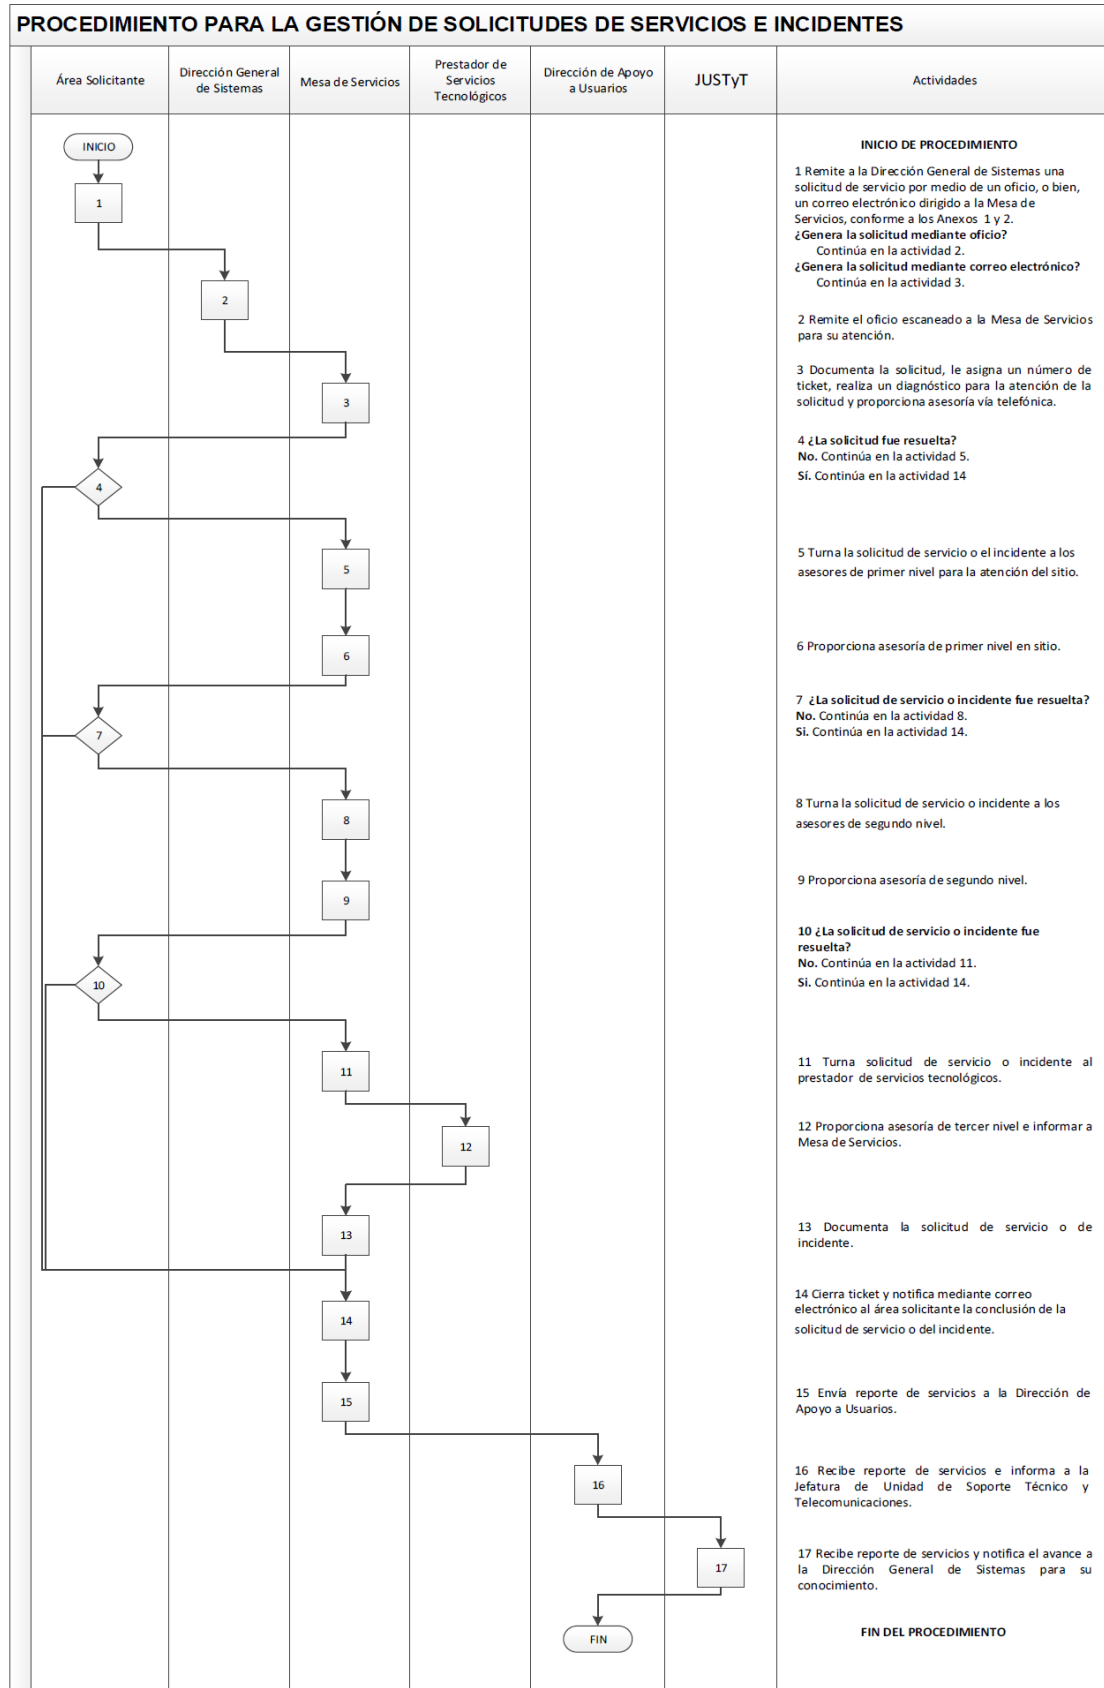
PROCEDIMIENTO PARA LA GESTIÓN DE SOLICITUDES DE SERVICIOS E INCIDENTES

| Área Solicitante | Dirección General de Sistemas | Mesa de Servicios | Prestador de Servicios Tecnológicos | Dirección de Apoyo a Usuarios | JUSTyT | Actividades |
|---|---|---|---|---|---|---|

INICIO

1

2

3

4

5

6

7

8

9

10

11

12

13

14

15

16

17

FIN

INICIO DE PROCEDIMIENTO

1 Remite a la Dirección General de Sistemas una solicitud de servicio por medio de un oficio, o bien, un correo electrónico dirigido a la Mesa de Servicios, conforme a los Anexos 1 y 2.
¿Genera la solicitud mediante oficio?
Continúa en la actividad 2.
¿Genera la solicitud mediante correo electrónico?
Continúa en la actividad 3.

2 Remite el oficio escaneado a la Mesa de Servicios para su atención.

3 Documenta la solicitud, le asigna un número de ticket, realiza un diagnóstico para la atención de la solicitud y proporciona asesoría vía telefónica.

4 ¿La solicitud fue resuelta?
No. Continúa en la actividad 5.
Sí. Continúa en la actividad 14

5 Turna la solicitud de servicio o el incidente a los asesores de primer nivel para la atención del sitio.

6 Proporciona asesoría de primer nivel en sitio.

7 ¿La solicitud de servicio o incidente fue resuelta?
No. Continúa en la actividad 8.
Si. Continúa en la actividad 14.

8 Turna la solicitud de servicio o incidente a los asesores de segundo nivel.

9 Proporciona asesoría de segundo nivel.

10 ¿La solicitud de servicio o incidente fue resuelta?
No. Continúa en la actividad 11.
Si. Continúa en la actividad 14.

11 Turna solicitud de servicio o incidente al prestador de servicios tecnológicos.

12 Proporciona asesoría de tercer nivel e informar a Mesa de Servicios.

13 Documenta la solicitud de servicio o de incidente.

14 Cierra ticket y notifica mediante correo electrónico al área solicitante la conclusión de la solicitud de servicio o del incidente.

15 Envía reporte de servicios a la Dirección de Apoyo a Usuarios.

16 Recibe reporte de servicios e informa a la Jefatura de Unidad de Soporte Técnico y Telecomunicaciones.

17 Recibe reporte de servicios y notifica el avance a la Dirección General de Sistemas para su conocimiento.

FIN DEL PROCEDIMIENTO